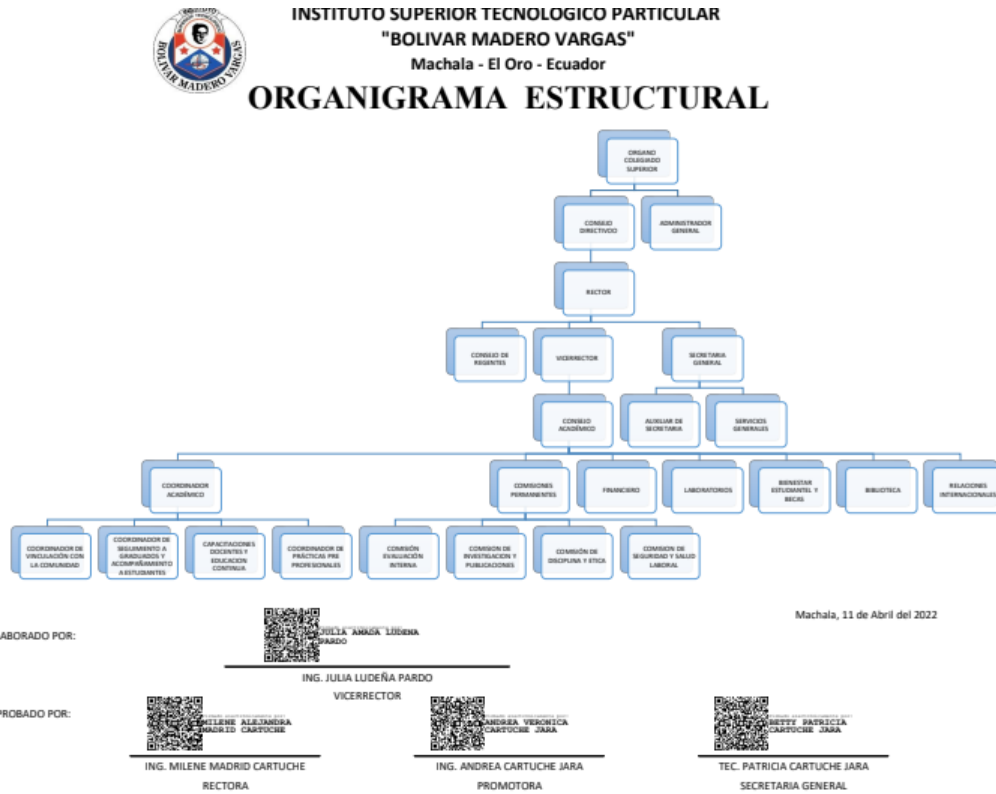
INSTITUTO SUPERIOR TECNOLOGICO PARTICULAR
"BOLIVAR MADERO VARGAS"
Machala - El Oro - Ecuador

INSTITUTO
BOLIVAR MADERO VARGAS

ORGANIGRAMA ESTRUCTURAL

ORGANO COLEGIADO SUPERIOR

CONSEJO DIRECTIVO

ADMINISTRADOR GENERAL

RECTOR

CONSEJO DE REGENTES

VICERRECTOR

SECRETARIA GENERAL

CONSEJO ACADÉMICO

AUXILIAR DE SECRETARIA

SERVICIOS GENERALES

COORDINADOR ACADÉMICO

COMISIONES PERMANENTES

FINANCIERO

LABORATORIOS

BIENESTAR ESTUDIANTIL Y BECAS

BIBLIOTECA

RELACIONES INTERNACIONALES

COORDINADOR DE VINCULACIÓN CON LA COMUNIDAD

COORDINADOR DE SEGUIMIENTO A GRADUADOS Y ACOMPAÑAMIENTO A ESTUDIANTES

CAPACITACIONES DOCENTES Y EDUCACION CONTINUA

COORDINADOR DE PRÁCTICAS PRE PROFESIONALES

COMISIÓN EVALUACIÓN INTERNA

COMISION DE INVESTIGACION Y PUBLICACIONES

COMISIÓN DE DISCIPLINA Y ETICA

COMISION DE SEGURIDAD Y SALUD LABORAL

Machala, 11 de Abril del 2022

ABORADO POR:

JULIA AMADA LUDENA PARDO

ING. JULIA LUDEÑA PARDO
VICERRECTOR

PROBADO POR:

MILENE ALEJANDRA MADRID CARTUCHE

ANDREA VERONICA CARTUCHE JARA

BETTY PATRICIA CARTUCHE JARA

ING. MILENE MADRID CARTUCHE
RECTORA

ING. ANDREA CARTUCHE JARA
PROMOTORA

TEC. PATRICIA CARTUCHE JARA
SECRETARIA GENERAL